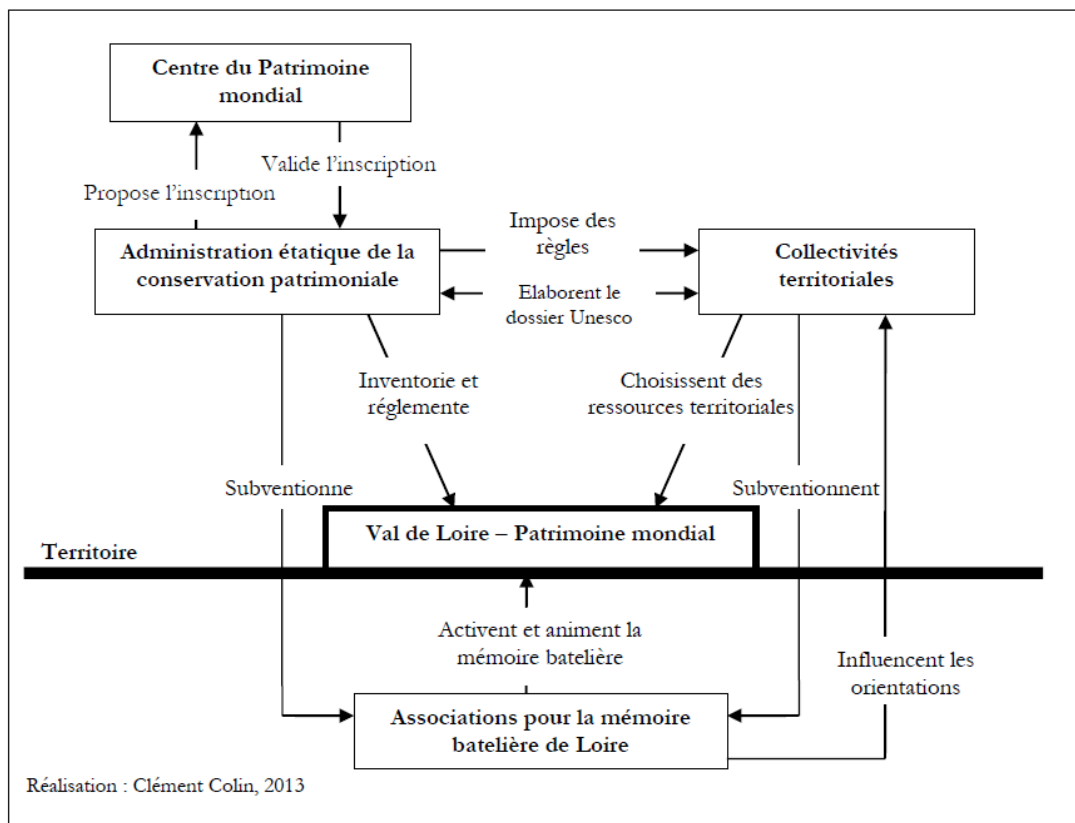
Centre du Patrimoine mondial

Valide l'inscription

Propose l'inscription

Administration étatique de la conservation patrimoniale

Impose des règles

Elaborent le dossier Unesco

Collectivités territoriales

Inventorie et réglemente

Choisissent des ressources territoriales

Subventionne

Subventionnent

Val de Loire – Patrimoine mondial

Territoire

Activent et animent la mémoire batelière

Influencent les orientations

Associations pour la mémoire batelière de Loire

Réalisation : Clément Colin, 2013